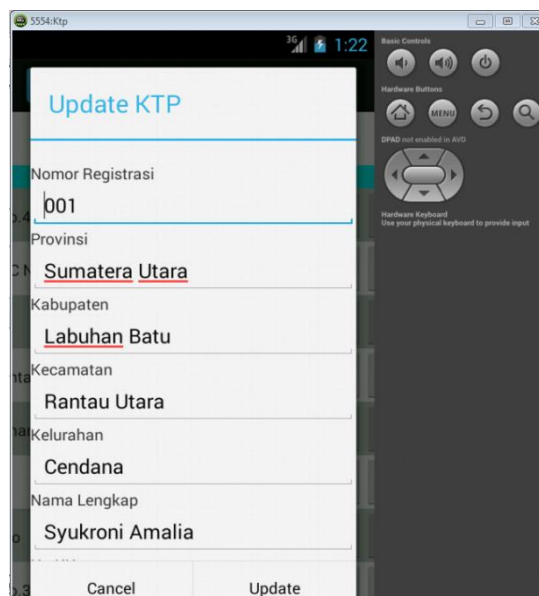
5554:Ktp

3G 1:22

Basic Controls

Hardware Buttons

MENU

DPAD not enabled in AVD

Hardware Keyboard
Use your physical keyboard to provide input

Update KTP

Nomor Registrasi
001

Provinsi
Sumatera Utara

Kabupaten
Labuhan Batu

Kecamatan
Rantau Utara

Kelurahan
Cendana

Nama Lengkap
Syukroni Amalia

Cancel
Update